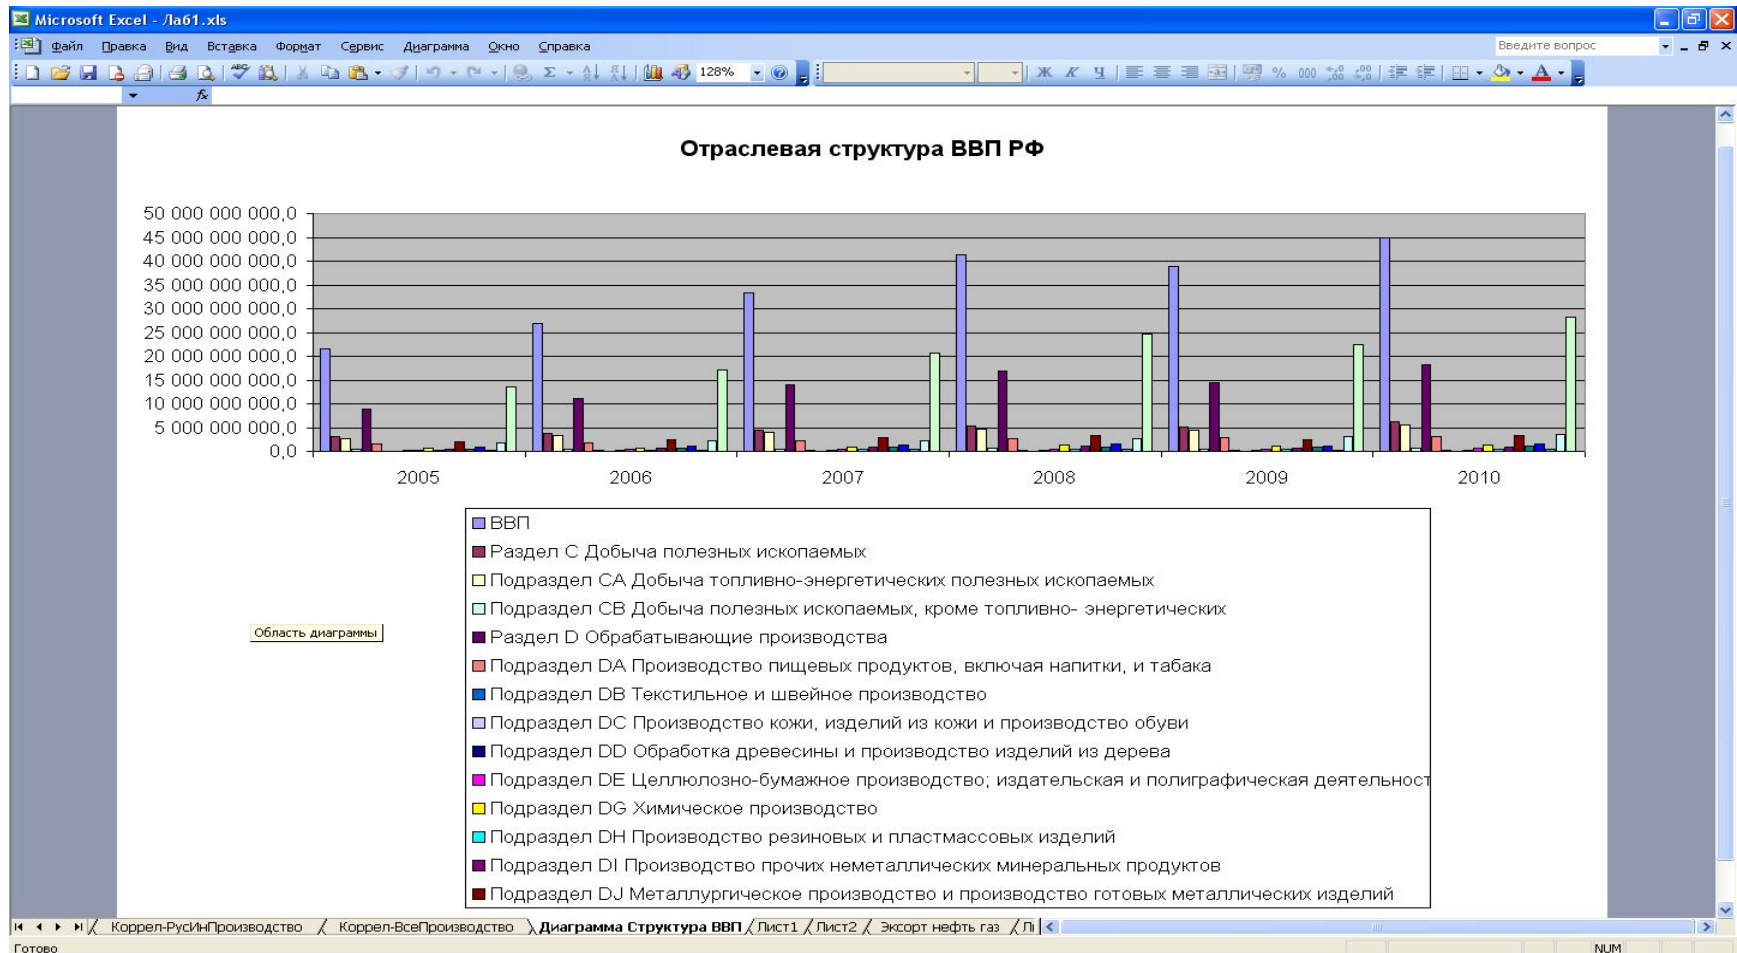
Microsoft Excel - Ла61.xls

Файл Правка Вид Вставка Формат Сервис Диаграмма Окно Справка

Введите вопрос

128%

Ж К Ч

Отраслевая структура ВВП РФ

50 000 000 000,0
45 000 000 000,0
40 000 000 000,0
35 000 000 000,0
30 000 000 000,0
25 000 000 000,0
20 000 000 000,0
15 000 000 000,0
10 000 000 000,0
5 000 000 000,0
0,0

2005 2006 2007 2008 2009 2010

ВВП
Раздел C Добыча полезных ископаемых
Подраздел CA Добыча топливно-энергетических полезных ископаемых
Подраздел CB Добыча полезных ископаемых, кроме топливно- энергетических
Раздел D Обрабатывающие производства
Подраздел DA Производство пищевых продуктов, включая напитки, и табака
Подраздел DB Текстильное и швейное производство
Подраздел DC Производство кожи, изделий из кожи и производство обуви
Подраздел DD Обработка древесины и производство изделий из дерева
Подраздел DE Целлюлозно-бумажное производство; издательская и полиграфическая деятельност
Подраздел DG Химическое производство
Подраздел DH Производство резиновых и пластмассовых изделий
Подраздел DI Производство прочих неметаллических минеральных продуктов
Подраздел DJ Металлургическое производство и производство готовых металлических изделий

Область диаграммы

Коррел-РусИнПроизводство Коррел-ВсеПроизводство Диаграмма Структура ВВП Лист1 Лист2 Экспорт нефть газ Л

Готово

NUM